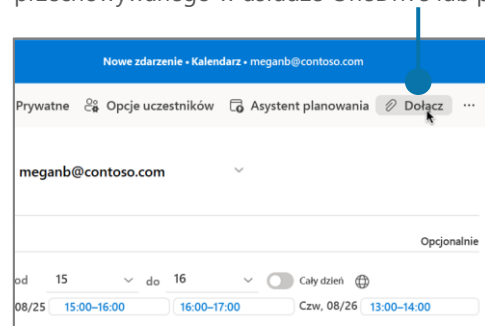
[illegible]

Nowe zdarzenie • Kalendarz • meganb@contoso.com

Prywatne Opcje uczestników Asystent planowania Dołącz ···

meganb@contoso.com

Opcjonalnie

od 15 do 16 Cały dzień

08/25 15:00–16:00 16:00–17:00 Czw, 08/26 13:00–14:00